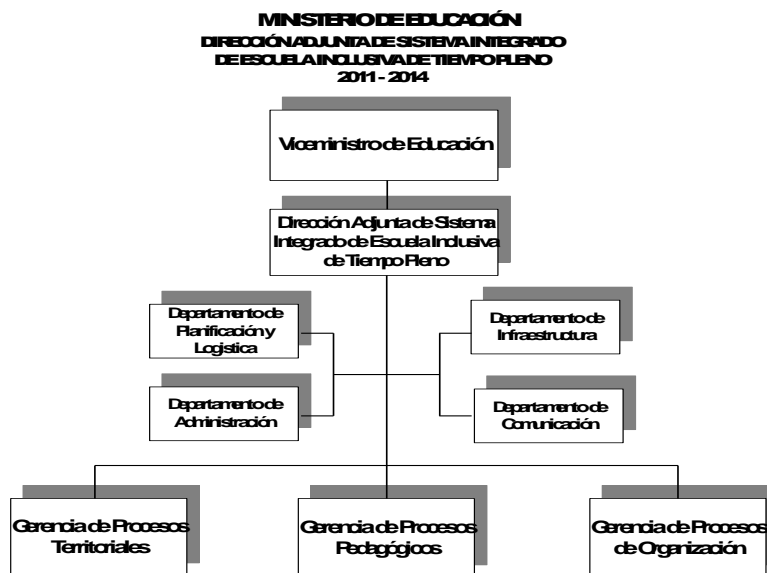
MINISTERIO DE EDUCACIÓN
DIRECCIÓN ADJUNTA DE SISTEMA INTEGRADO
DE ESCUELA INCLUSIVA DE TIEMPO PLENO
2011 - 2014

Viceministro de Educación

Dirección Adjunta de Sistema Integrado de Escuela Inclusiva de Tiempo Pleno

Departamento de Planificación y Logística

Departamento de Administración

Departamento de Infraestructura

Departamento de Comunicación

Gerencia de Procesos Territoriales

Gerencia de Procesos Pedagógicos

Gerencia de Procesos de Organización